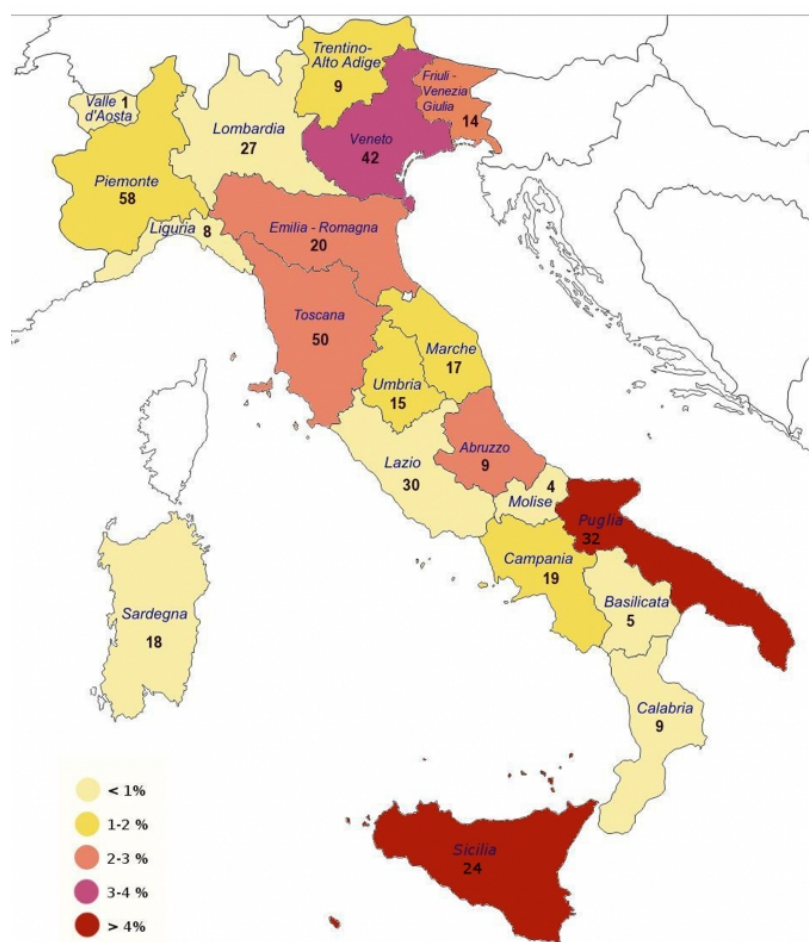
Trentino-Alto Adige
9

Valle d'Aosta
1

Friuli - Venezia Giulia
14

Lombardia
27

Veneto
42

Piemonte
58

Liguria
8

Emilia - Romagna
20

Toscana
50

Marche
17

Umbria
15

Abruzzo
9

Lazio
30

4
Molise

Puglia
32

Campania
19

Basilicata
5

Sardegna
18

Calabria
9

Sicilia
24

< 1%
1-2 %
2-3 %
3-4 %
> 4%